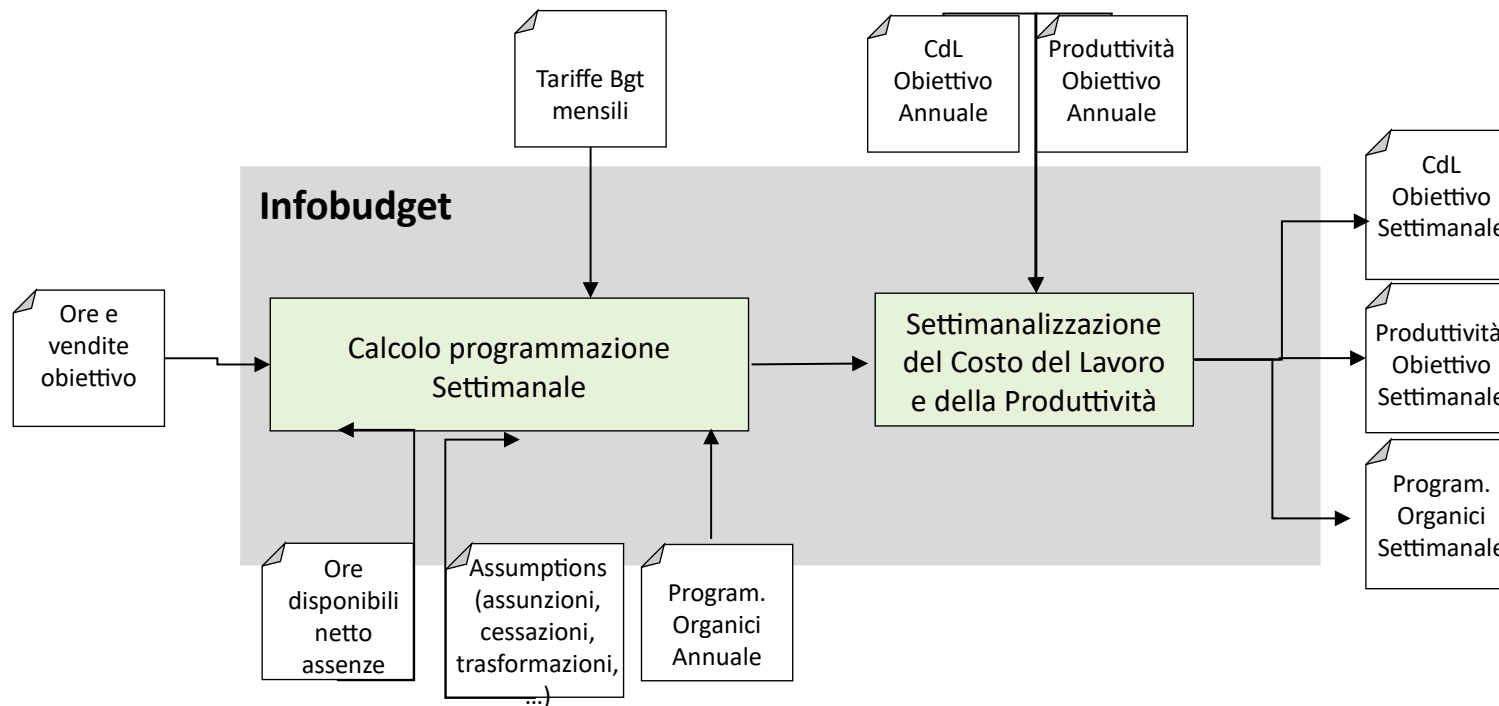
Tariffe Bgt mensili

CdL Obiettivo Annuale

Produttività Obiettivo Annuale

Infobudget

Ore e vendite obiettivo

Calcolo programmazione Settimanale

Settimanalizzazione del Costo del Lavoro e della Produttività

CdL Obiettivo Settimanale

Produttività Obiettivo Settimanale

Program. Organici Settimanale

Ore disponibili netto assenze

Assumptions (assunzioni, cessazioni, trasformazioni, …)

Program. Organici Annuale